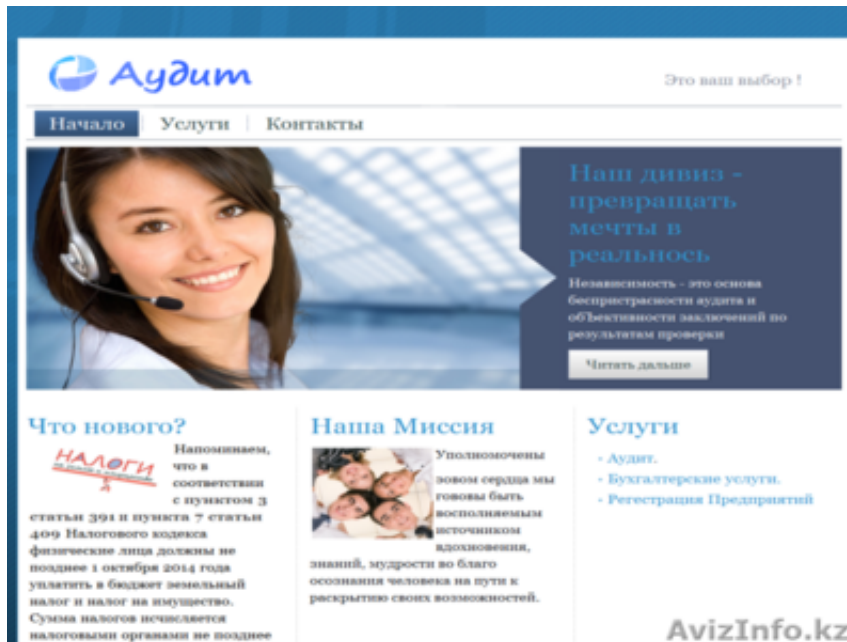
Аудит

Это ваш выбор !

Начало | Услуги | Контакты

Наш девиз - превращать мечты в реальнось

Независимость - это основа беспристрасности аудита и объективности заключений по результатам проверки

Читать дальше

Что нового?

НАЛОГИ

Напоминаем, что в соответствии с пунктом 3 статьи 391 и пункта 7 статьи 409 Налогового кодекса физические лица должны не позднее 1 октября 2014 года уплатить в бюджет земельный налог и налог на имущество. Сумма налогов исчисляется налоговыми органами не позднее

Наша Миссия

Уполномочены зовом сердца мы говоны быть восполняемым источником вдохновения, знаний, мудрости во благо осознания человека на пути к раскрытию своих возможностей.

Услуги

- Аудит.
- Бухгалтерские услуги.
- Регистрация Предприятий

AvizInfo.kz